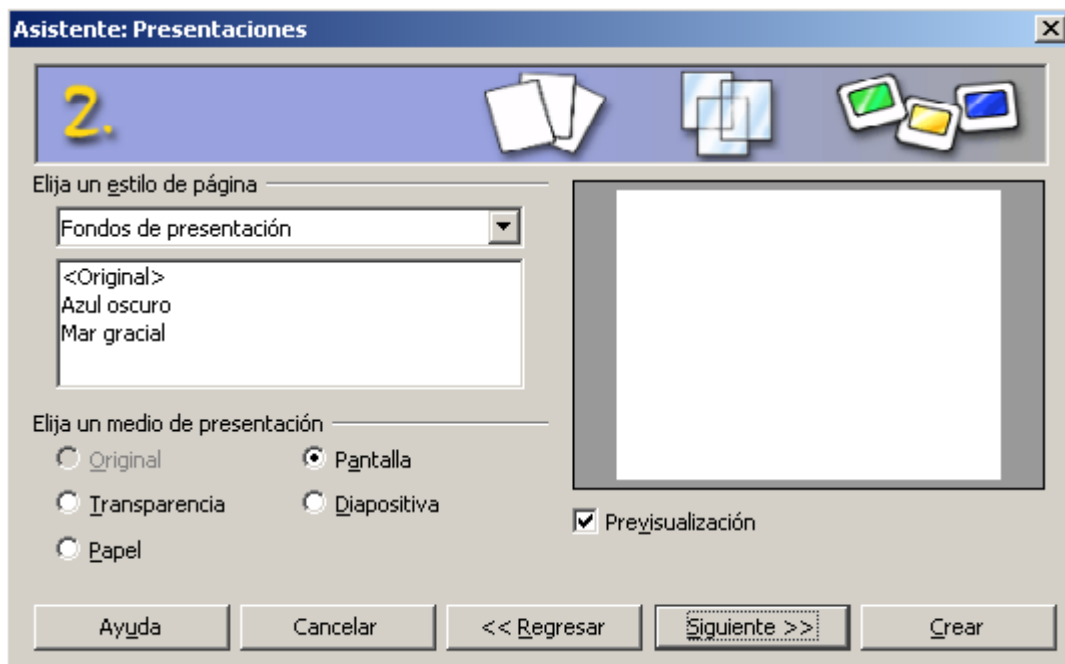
Asistente: Presentaciones

2.

Elija un estilo de página

Fondos de presentación

<Original>
Azul oscuro
Mar gracial

Elija un medio de presentación

Original
Pantalla
Transparencia
Diapositiva
Papel

Previsualización

Ayuda
Cancelar
<< Regresar
Siguiente >>
Crear